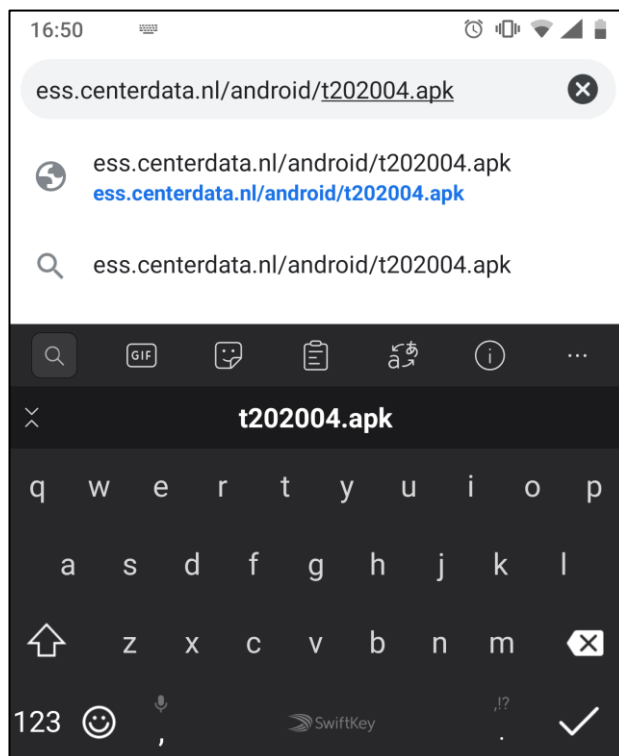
16:50

ess.centerdata.nl/android/t202004.apk

ess.centerdata.nl/android/t202004.apk
ess.centerdata.nl/android/t202004.apk

ess.centerdata.nl/android/t202004.apk

GIF

t202004.apk

q w e r t y u i o p

a s d f g h j k l

z x c v b n m

123 , SwiftKey .